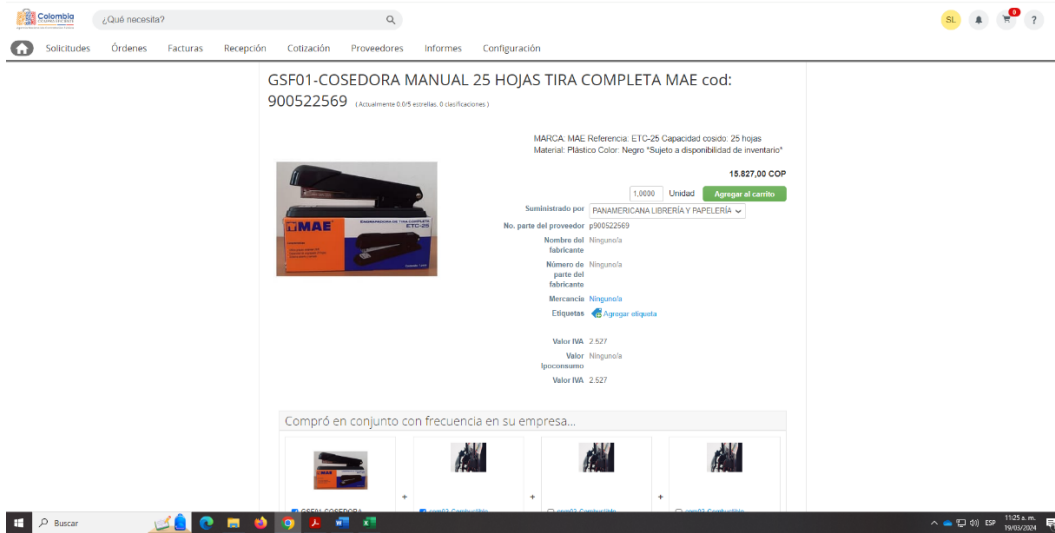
Colombia

¿Qué necesita?

SL

0

?

Solicitudes Órdenes Facturas Recepción Cotización Proveedores Informes Configuración

GSF01-COSEDORA MANUAL 25 HOJAS TIRA COMPLETA MAE cod: 900522569 (Actualmente 0.0/5 estrellas. 0 clasificaciones)

MARCA: MAE Referencia: ETC-25 Capacidad cosido: 25 hojas Material: Plástico Color: Negro "Sujeto a disponibilidad de inventario"

15.827,00 COP

1,0000 Unidad Agregar al carrito

MAE

ETC-25

Suministrado por PANAMERICANA LIBRERÍA Y PAPELERÍA

No. parte del proveedor p900522569

Nombre del fabricante Ninguno/a

Número de parte del fabricante Ninguno/a

Mercancía Ninguno/a

Etiquetas Agregar etiqueta

Valor IVA 2.527

Valor Ipoconsumo Ninguno/a

Valor IVA 2.527

Compró en conjunto con frecuencia en su empresa...

+ + +

GSF01-COSEDORA

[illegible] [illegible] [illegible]

Buscar

11:25 a. m. 19/03/2024 ESP